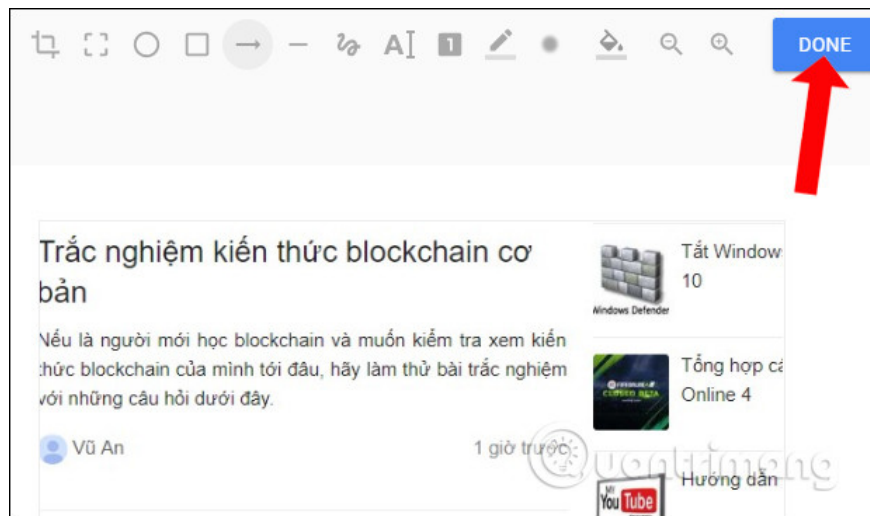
A 1 DONE

Trắc nghiệm kiến thức blockchain cơ bản

Nếu là người mới học blockchain và muốn kiểm tra xem kiến thức blockchain của mình tới đâu, hãy làm thử bài trắc nghiệm với những câu hỏi dưới đây.

Vũ An

1 giờ trước

Windows Defender

Tắt Window 10

CLOSED BETA

Tổng hợp cá Online 4

My YouTube

Hướng dẫn

Quantrimang